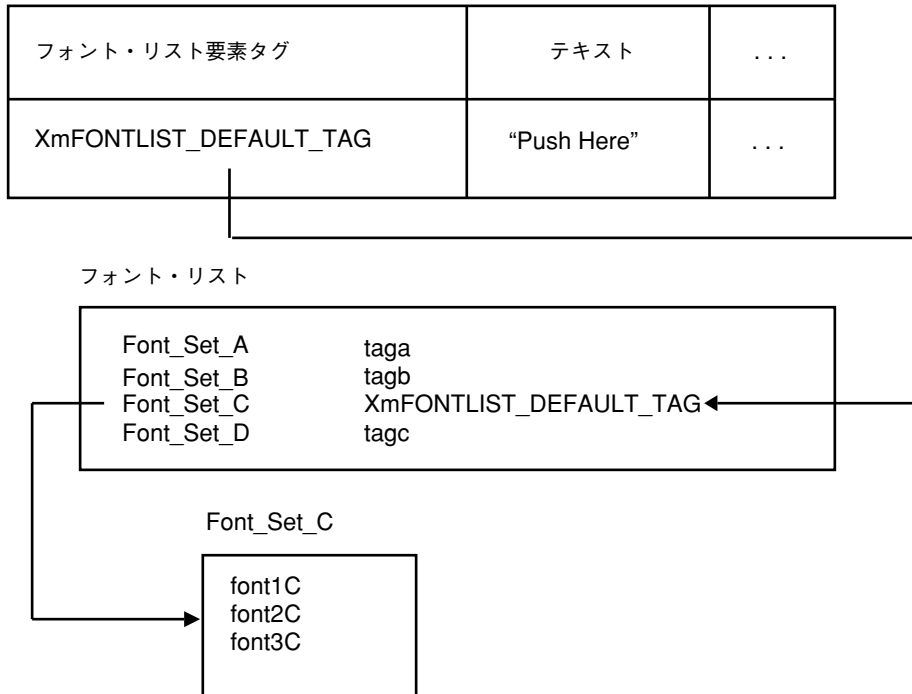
| フォント・リスト要素タグ | テキスト | . . . |
|---|---|---|
| XmFONTLIST_DEFAULT_TAG | “Push Here” | . . . |

フォント・リスト

Font_Set_A taga
Font_Set_B tagb
Font_Set_C XmFONTLIST_DEFAULT_TAG
Font_Set_D tagc

Font_Set_C

font1C
font2C
font3C